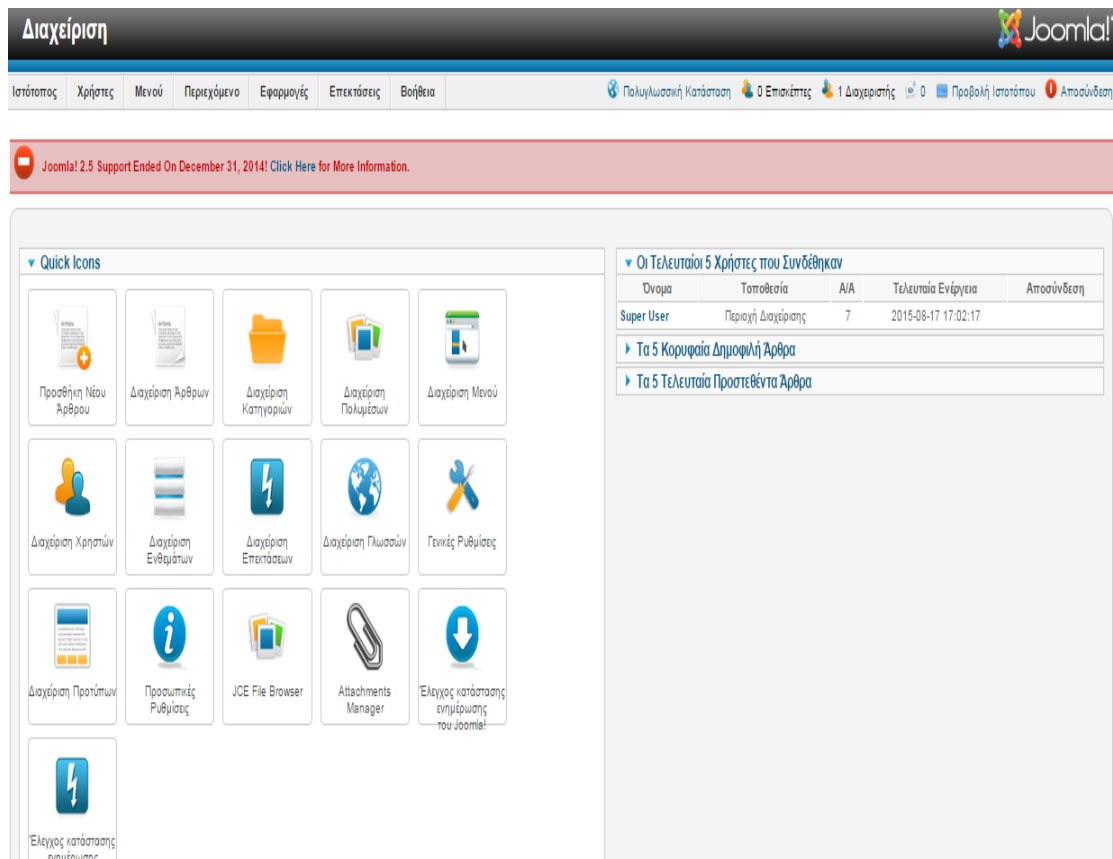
Διαχείριση

Joomla!

Ιστότοπος Χρήστες Μενού Περιεχόμενο Εφαρμογές Επεκτάσεις Βοήθεια

Πολυγλωσσική Κατάσταση 0 Επισκέπτες 1 Διαχειριστής 0 Προβολή Ιστοτόπου Αποσύνδεση

Joomla! 2.5 Support Ended On December 31, 2014! Click Here for More Information.

Quick Icons

Προσθήκη Νέου Άρθρου

Διαχείριση Άρθρων

Διαχείριση Κατηγοριών

Διαχείριση Πολυμέσων

Διαχείριση Μενού

Διαχείριση Χρηστών

Διαχείριση Ενθεμάτων

Διαχείριση Επεκτάσεων

Διαχείριση Γλωσσών

Γενικές Ρυθμίσεις

Διαχείριση Προτύπων

Προσωπικές Ρυθμίσεις

JCE File Browser

Attachments Manager

Έλεγχος κατάστασης ενημέρωσης του Joomla!

Έλεγχος κατάστασης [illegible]

Οι Τελευταίοι 5 Χρήστες που Συνδέθηκαν

| Όνομα | Τοποθεσία | Α/Α | Τελευταία Ενέργεια | Αποσύνδεση |
|---|---|---|---|---|
| Super User | Περιοχή Διαχείρισης | 7 | 2015-08-17 17:02:17 | |

Τα 5 Κορυφαία Δημοφιλή Άρθρα

Τα 5 Τελευταία Προστεθέντα Άρθρα